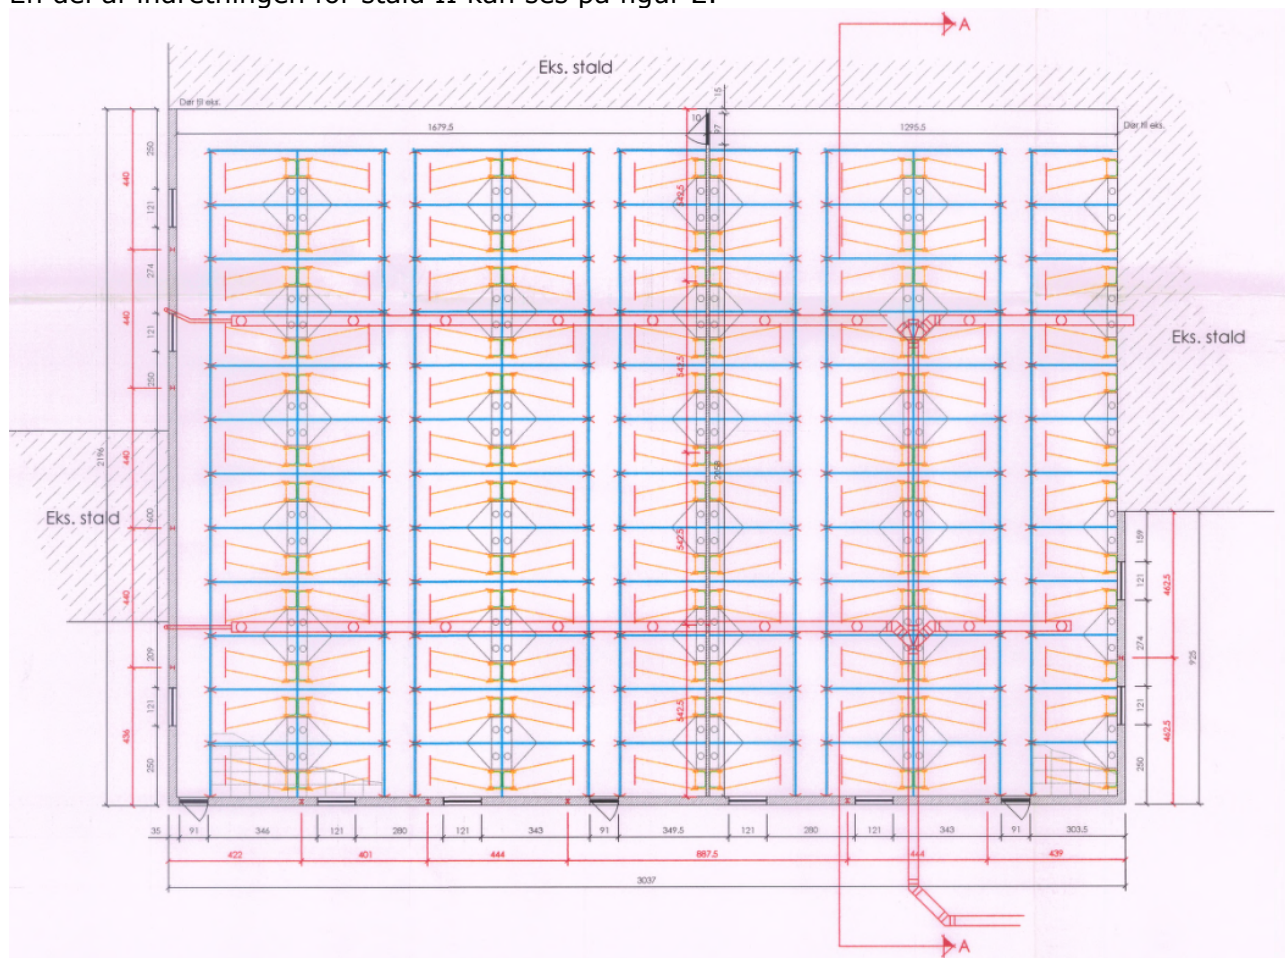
En del af indretningen for stald II kan ses på figur 2.

A

Eks. stald

Dør til eks.

1679.5

10

15

97

1295.5

Dør til eks.

250

121

274

121

250

440

440

2196

440

600

440

209

121

250

436

349.5

542.5

542.5

2938

542.5

542.5

Eks. stald

Eks. stald

159

121

274

121

250

462.5

462.5

925

35

91

346

121

280

121

343

91

349.5

121

280

121

343

91

303.5

422

401

444

887.5

444

439

3037

A